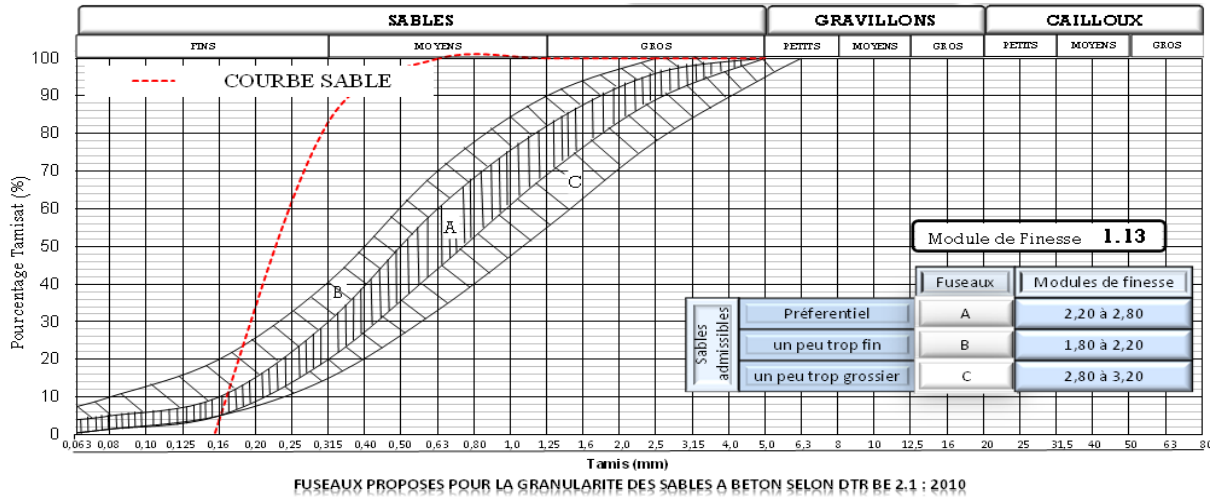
| SABLES | | | GRAVILLONS | | | CAILLOUX | | |
|---|---|---|---|---|---|---|---|---|
| FINS | MOYENS | GROS | PETITS | MOYENS | GROS | PETITS | MOYENS | GROS |

COURBE SABLE

100
90
80
70
60
50
40
30
20
10
0

Pourcentage Tamisat (%)

A
B
C

Module de Finesse 1.13

| Sables admissibles | | Fuseaux | Modules de finesse |
|---|---|---|---|
| | Préferentiel | A | 2,20 à 2,80 |
| | un peu trop fin | B | 1,80 à 2,20 |
| | un peu trop grossier | C | 2,80 à 3,20 |

0,063 0,08 0,10 0,125 0,16 0,20 0,25 0,315 0,40 0,50 0,63 0,80 1,0 1,25 1,6 2,0 2,5 3,15 4,0 5,0 6,3 8 10 12,5 16 20 25 31,5 40 50 63 80

Tamis (mm)

FUSEAUX PROPOSES POUR LA GRANULARITE DES SABLES A BETON SELON DTR BE 2.1 : 2010